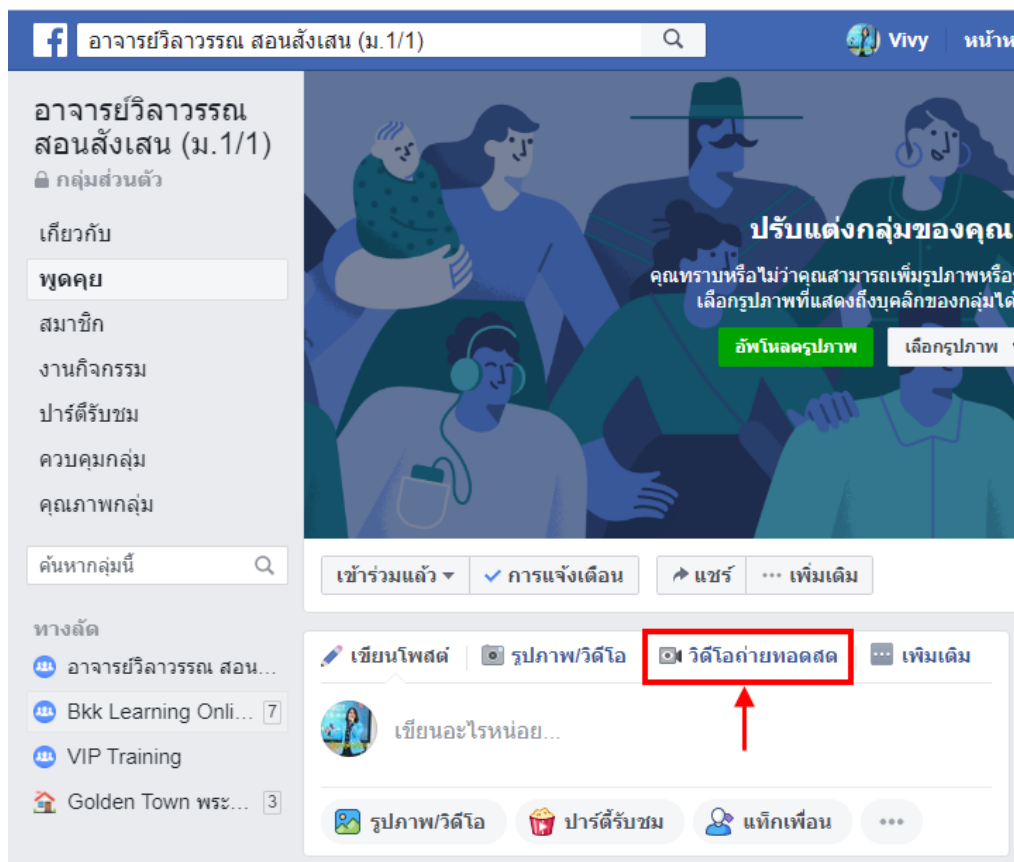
อาจารย์วิลาวรรณ สอนสังเสน (ม.1/1)

Vivy

หน้าห

อาจารย์วิลาวรรณ สอนสังเสน (ม.1/1)

กลุ่มส่วนตัว

เกี่ยวกับ

พูดคุย

สมาชิก

งานกิจกรรม

ปาร์ตี้รับชม

ควบคุมกลุ่ม

คุณภาพกลุ่ม

ค้นหากลุ่มนี้

ทางลัด

อาจารย์วิลาวรรณ สอน...

Bkk Learning Onli... 7

VIP Training

Golden Town พระ... 3

ปรับแต่งกลุ่มของคุณ

คุณทราบหรือไม่ว่าคุณสามารถเพิ่มรูปภาพหรือ

เลือกรูปภาพที่แสดงถึงบุคลิกของกลุ่มได

อัพโหลดรูปภาพ

เลือกรูปภาพ

เข้าร่วมแล้ว

การแจ้งเตือน

แชร์

••• เพิ่มเติม

เขียนโพสต์

รูปภาพ/วิดีโอ

วิดีโอถ่ายทอดสด

เพิ่มเติม

เขียนอะไรหน่อย...

รูปภาพ/วิดีโอ

ปาร์ตี้รับชม

แท็กเพื่อน

•••